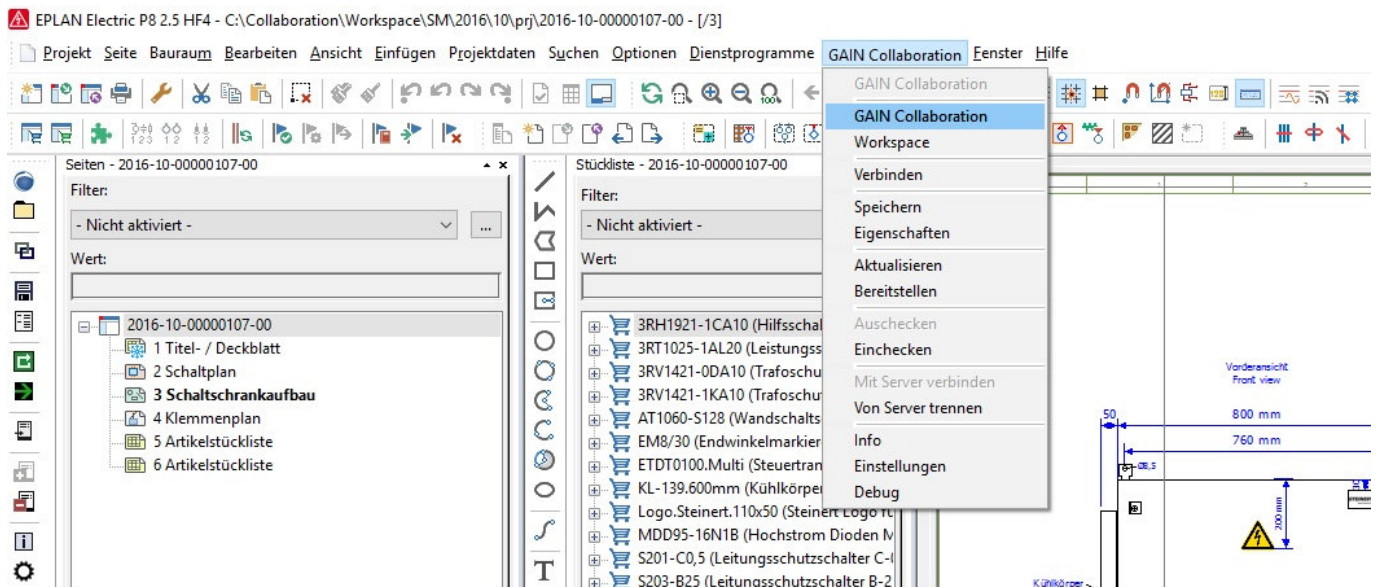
EPLAN Electric P8 2.5 HF4 - C:\Collaboration\Workspace\SM\2016\10\prj\2016-10-00000107-00 - [/3]

Projekt Seite Bauraum Bearbeiten Ansicht Einfügen Projektdaten Suchen Optionen Dienstprogramme GAIN Collaboration Fenster Hilfe

Seiten - 2016-10-00000107-00

Filter:

- Nicht aktiviert -

Wert:

2016-10-00000107-00
1 Titel- / Deckblatt
2 Schaltplan
3 Schaltschrankaufbau
4 Klemmenplan
5 Artikelstückliste
6 Artikelstückliste

Stückliste - 2016-10-00000107-00

Filter:

- Nicht aktiviert -

Wert:

3RH1921-1CA10 (Hilfsschal
3RT1025-1AL20 (Leistungss
3RV1421-0DA10 (Trafoschu
3RV1421-1KA10 (Trafoschu
AT1060-S128 (Wandschalts
EM8/30 (Endwinkelmarkier
ETDT0100.Multi (Steuertran
KL-139.600mm (Kühlkörper
Logo.Steinert.110x50 (Steinert Logo
MDD95-16N1B (Hochstrom Dioden M
S201-C0,5 (Leitungsschutzschalter C-
S203-B25 (Leitungsschutzschalter B-2

GAIN Collaboration
GAIN Collaboration
Workspace
Verbinden
Speichern
Eigenschaften
Aktualisieren
Bereitstellen
Auschecken
Einchecken
Mit Server verbinden
Von Server trennen
Info
Einstellungen
Debug

Vorderansicht
Front view
50
800 mm
760 mm
200 mm
Kühlkörper